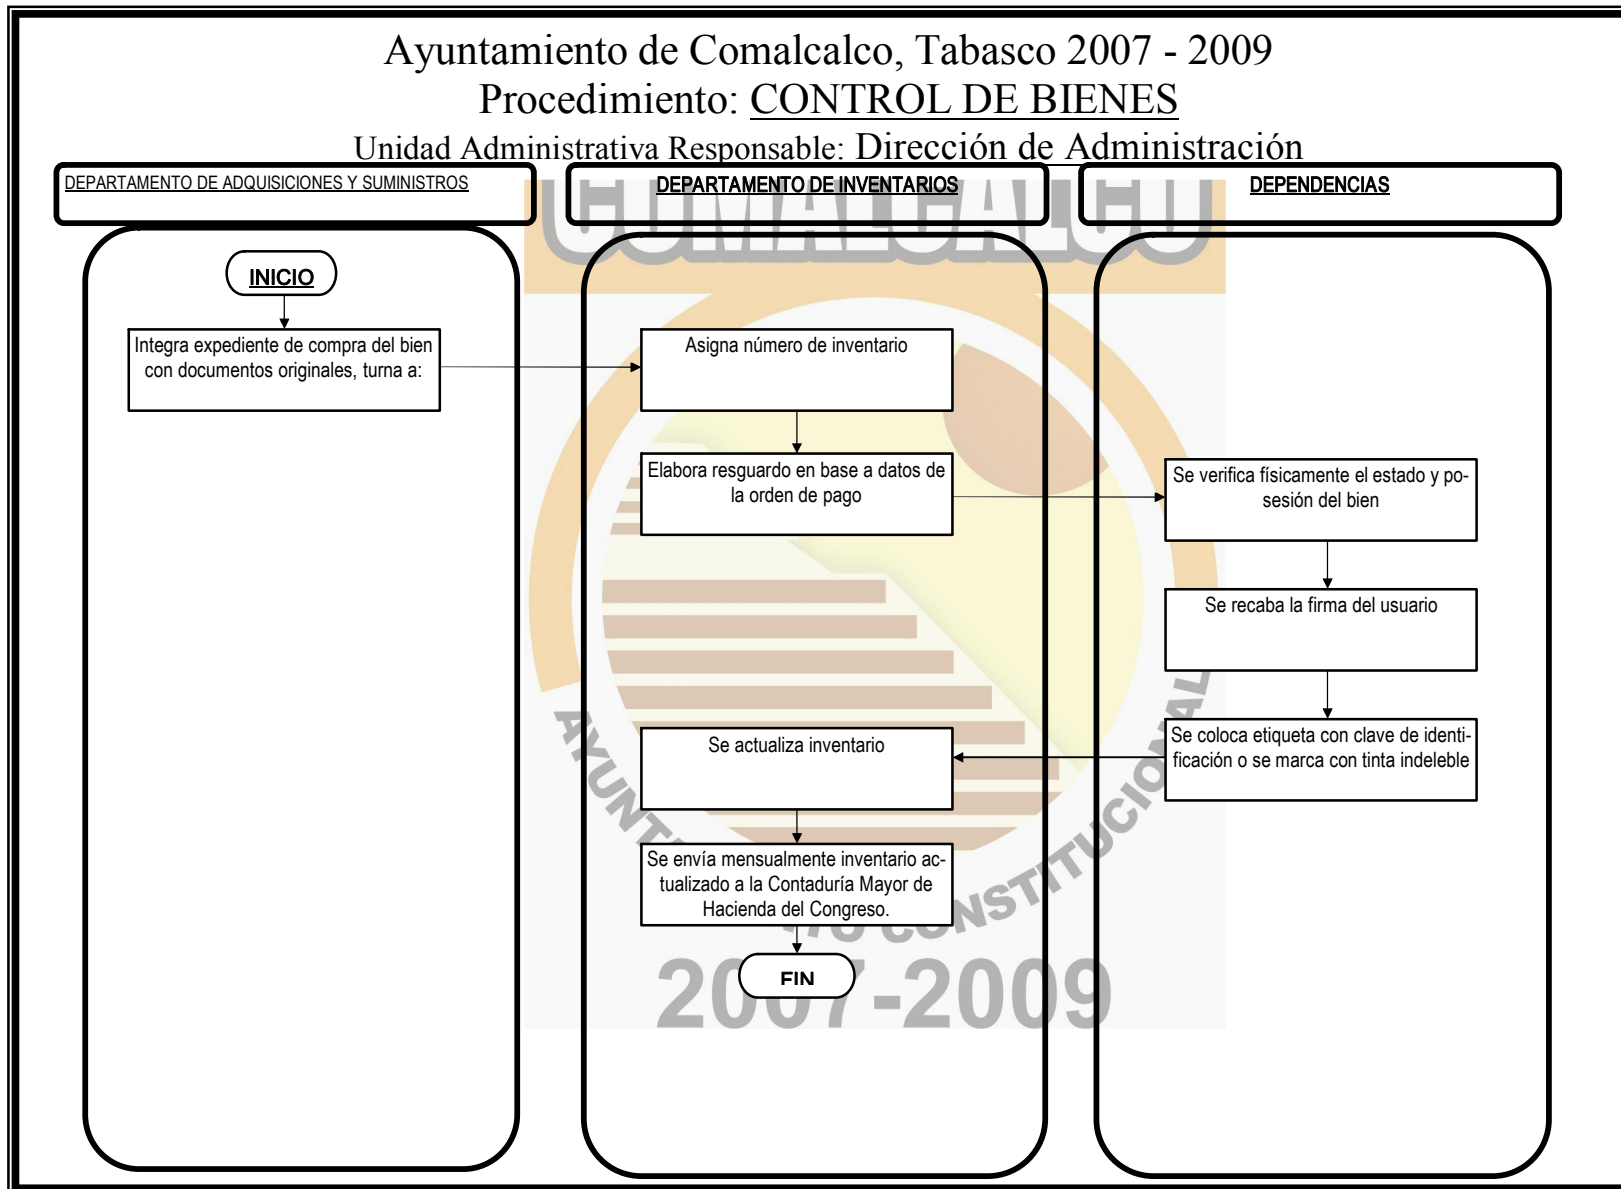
Ayuntamiento de Comalcalco, Tabasco 2007 - 2009
Procedimiento: CONTROL DE BIENES
Unidad Administrativa Responsable: Dirección de Administración

DEPARTAMENTO DE ADQUISICIONES Y SUMINISTROS

DEPARTAMENTO DE INVENTARIOS

DEPENDENCIAS

COMALCALCO

INICIO

Integra expediente de compra del bien con documentos originales, turna a:

Asigna número de inventario

Elabora resguardo en base a datos de la orden de pago

Se verifica físicamente el estado y posesión del bien

Se recaba la firma del usuario

Se coloca etiqueta con clave de identificación o se marca con tinta indeleble

Se actualiza inventario

Se envía mensualmente inventario actualizado a la Contaduría Mayor de Hacienda del Congreso.

FIN

AYUNT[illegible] CONSTITUCIONAL

2007-2009